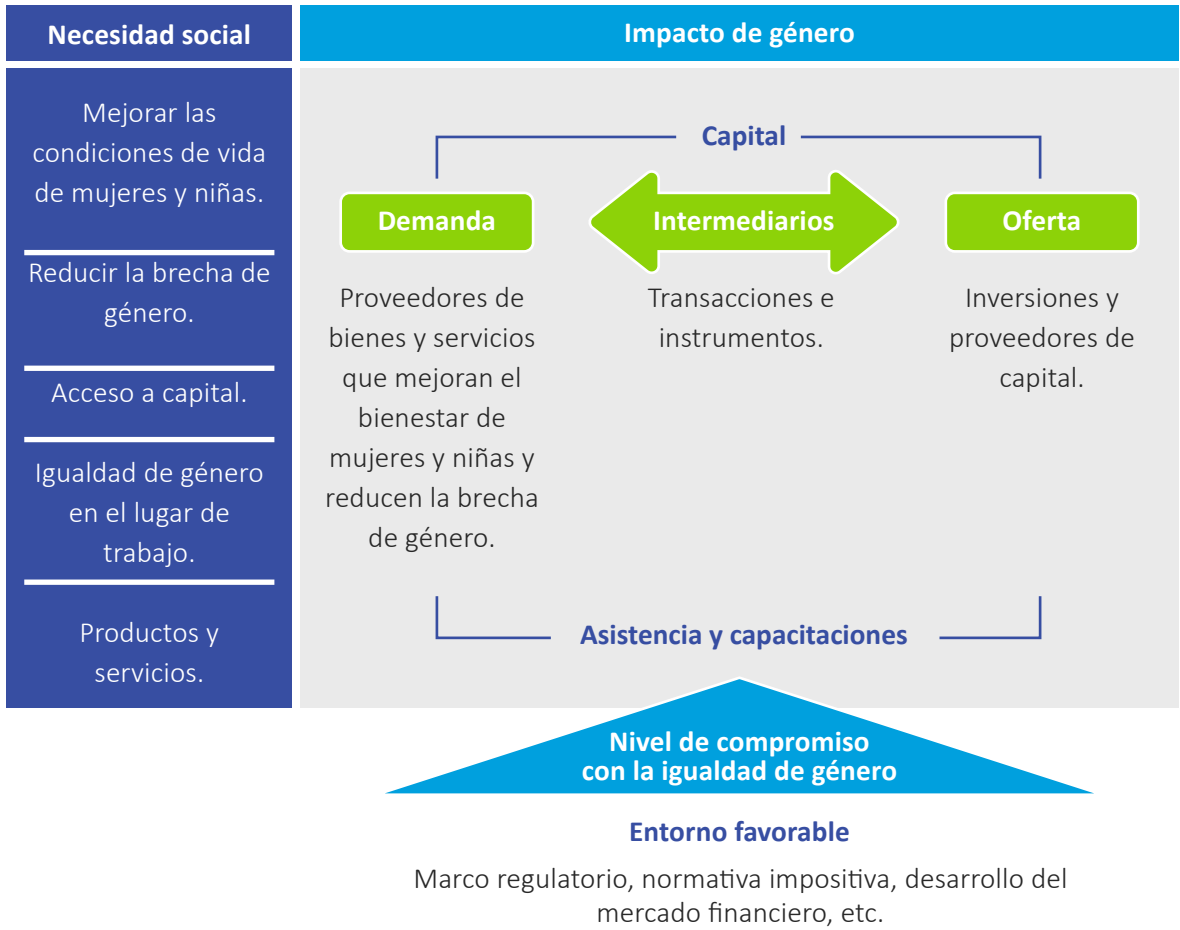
Necesidad social

Mejorar las condiciones de vida de mujeres y niñas.

Reducir la brecha de género.

Acceso a capital.

Igualdad de género en el lugar de trabajo.

Productos y servicios.

Impacto de género

Capital

Demanda

Intermediarios

Oferta

Proveedores de bienes y servicios que mejoran el bienestar de mujeres y niñas y reducen la brecha de género.

Transacciones e instrumentos.

Inversiones y proveedores de capital.

Asistencia y capacitaciones

Nivel de compromiso con la igualdad de género

Entorno favorable

Marco regulatorio, normativa impositiva, desarrollo del mercado financiero, etc.